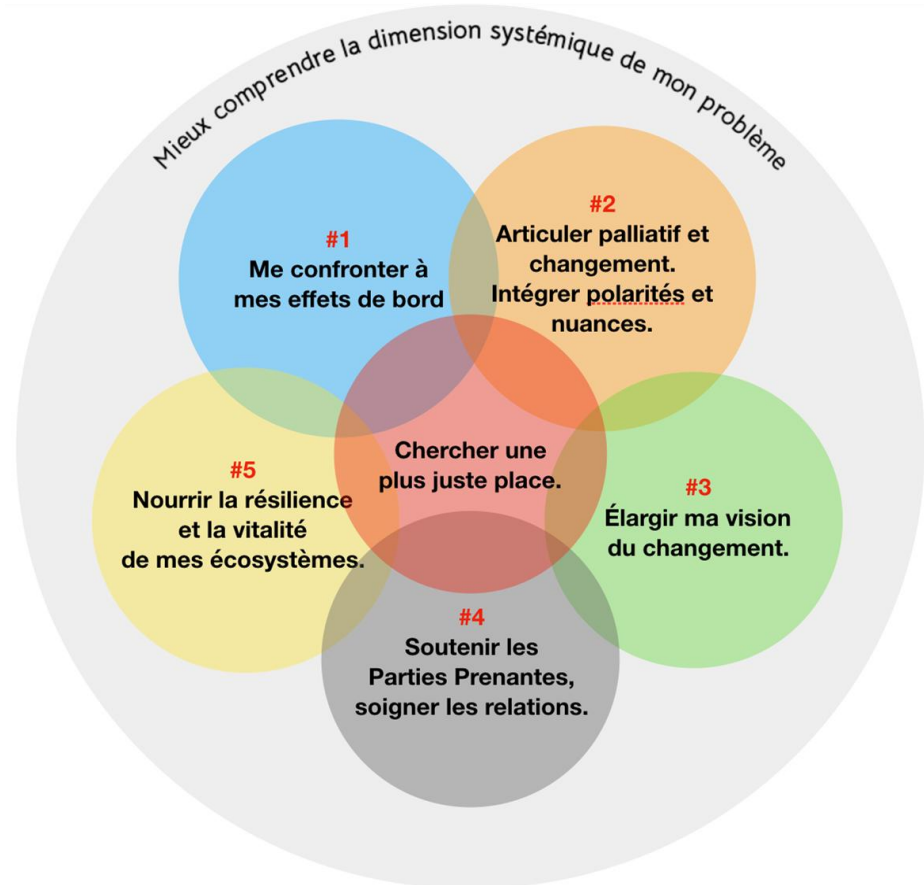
Mieux comprendre la dimension systémique de mon problème

#1
Me confronter à mes effets de bord

#2
Articuler palliatif et changement. Intégrer polarités et nuances.

Chercher une plus juste place.

#5
Nourrir la résilience et la vitalité de mes écosystèmes.

#3
Élargir ma vision du changement.

#4
Soutenir les Parties Prenantes, soigner les relations.